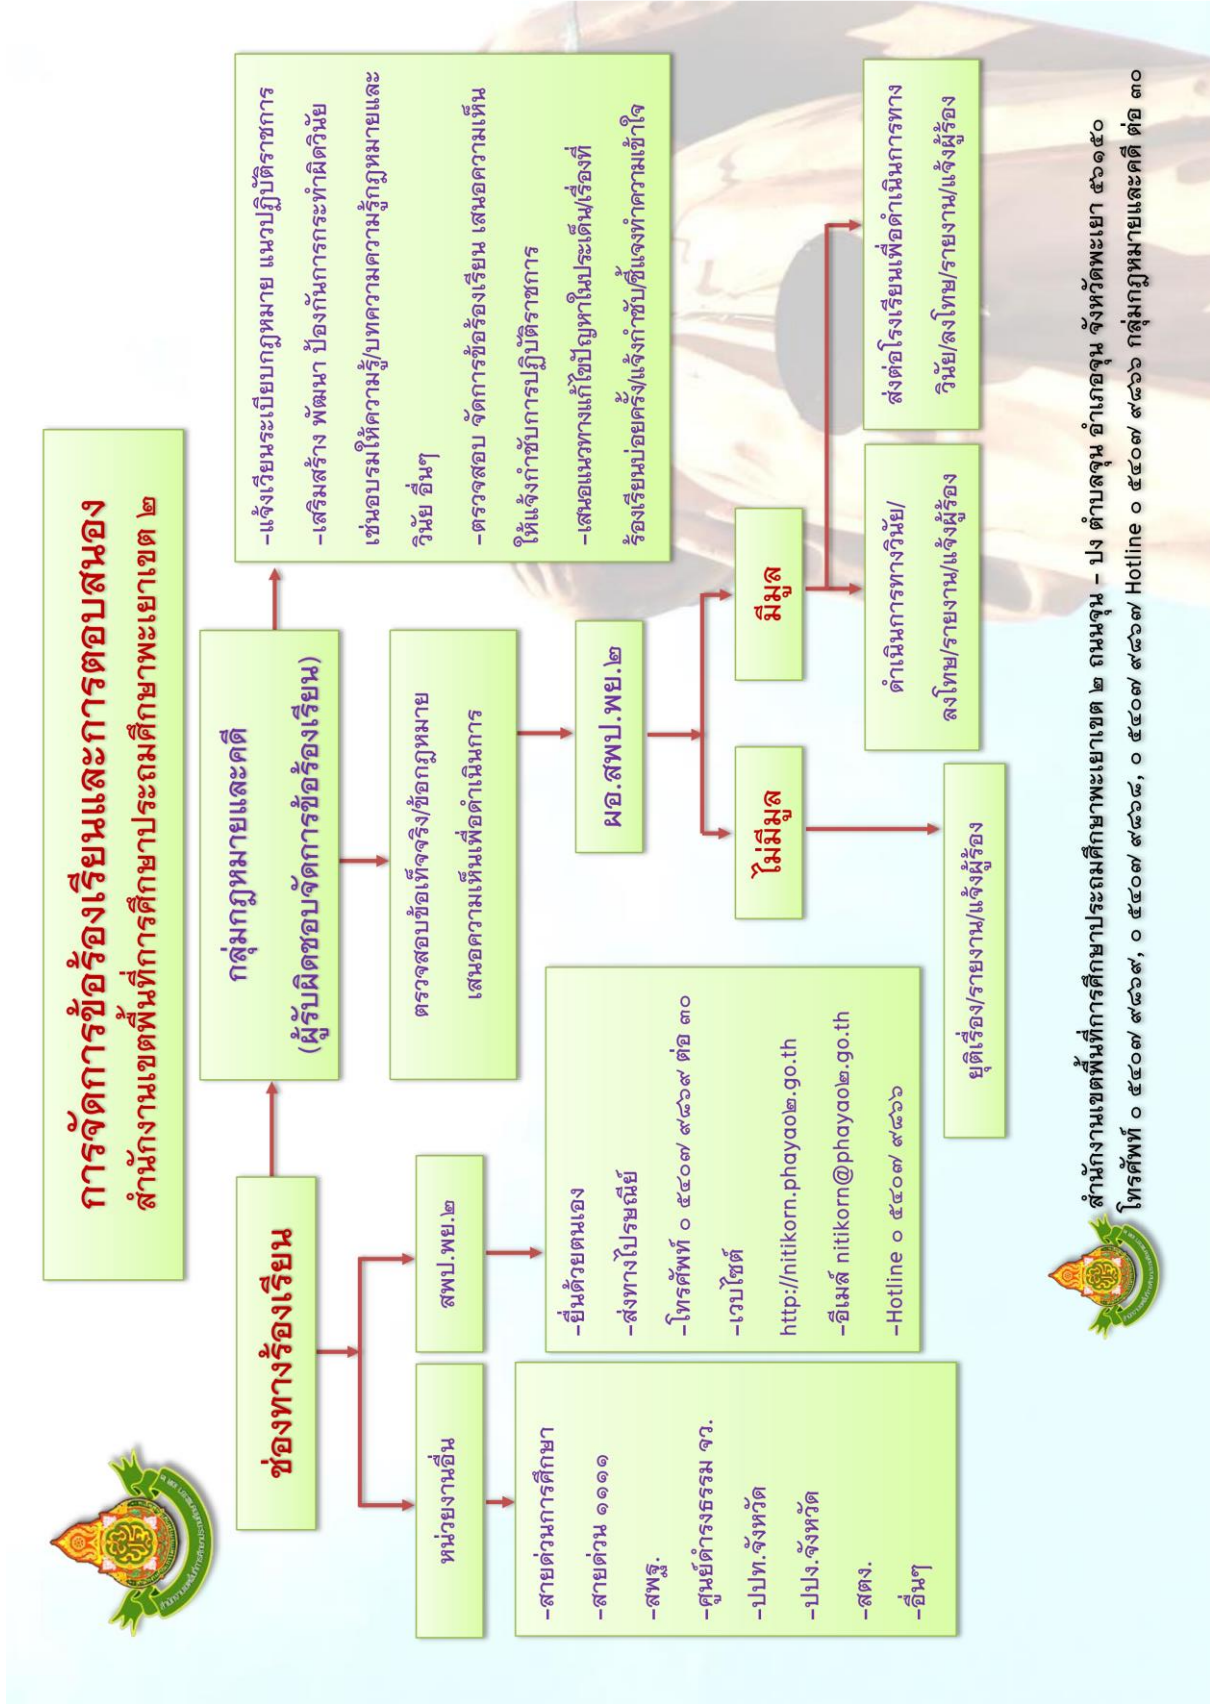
การจัดการข้อร้องเรียนและการตอบสนอง
สำนักงานเขตพื้นที่การศึกษาประถมศึกษาพะเยาเขต ๒

ช่องทางร้องเรียน

หน่วยงานอื่น

-สายด่วนการศึกษา
-สายด่วน ๑๑๑๑
-สพฐ.
-ศูนย์ดำรงธรรม จว.
-ปปท.จังหวัด
-ปปง.จังหวัด
-สตง.
-อื่นๆ

สพป.พย.๒

-ยื่นด้วยตนเอง
-ส่งทางไปรษณีย์
-โทรศัพท์ ๐ ๕๔๐๗ ๙๘๖๙ ต่อ ๓๐
-เวปไซต์
http://nitikorn.phayao๒.go.th
-อีเมล์ nitikorn@phayao๒.go.th
-Hotline ๐ ๕๔๐๗ ๙๘๖๖

กลุ่มกฎหมายและคดี
(ผู้รับผิดชอบจัดการข้อร้องเรียน)

-แจ้งเวียนระเบียบกฎหมาย แนวปฏิบัติราชการ
-เสริมสร้าง พัฒนา ป้องกันการกระทำผิดวินัย เช่นอบรมให้ความรู้/บทความความรู้กฎหมายและวินัย อื่นๆ
-ตรวจสอบ จัดการข้อร้องเรียน เสนอความเห็นให้แจ้งกำชับการปฏิบัติราชการ
-เสนอแนวทางแก้ไขปัญหาในประเด็น/เรื่องที่ร้องเรียนบ่อยครั้ง/แจ้งกำชับ/ชี้แจงทำความเข้าใจ

ตรวจสอบข้อเท็จจริง/ข้อกฎหมาย
เสนอความเห็นเพื่อดำเนินการ

ผอ.สพป.พย.๒

ไม่มีมูล

ยุติเรื่อง/รายงาน/แจ้งผู้ร้อง

มีมูล

ดำเนินการทางวินัย/ลงโทษ/รายงาน/แจ้งผู้ร้อง

ส่งต่อโรงเรียนเพื่อดำเนินการทางวินัย/ลงโทษ/รายงาน/แจ้งผู้ร้อง

สำนักงานเขตพื้นที่การศึกษาประถมศึกษาพะเยาเขต ๒ ถนนจุน – ปง ตำบลจุน อำเภอจุน จังหวัดพะเยา ๕๖๑๕๐
โทรศัพท์ ๐ ๕๔๐๗ ๙๘๖๙, ๐ ๕๔๐๗ ๙๘๖๘, ๐ ๕๔๐๗ ๙๘๖๗ Hotline ๐ ๕๔๐๗ ๙๘๖๖ กลุ่มกฎหมายและคดี ต่อ ๓๐